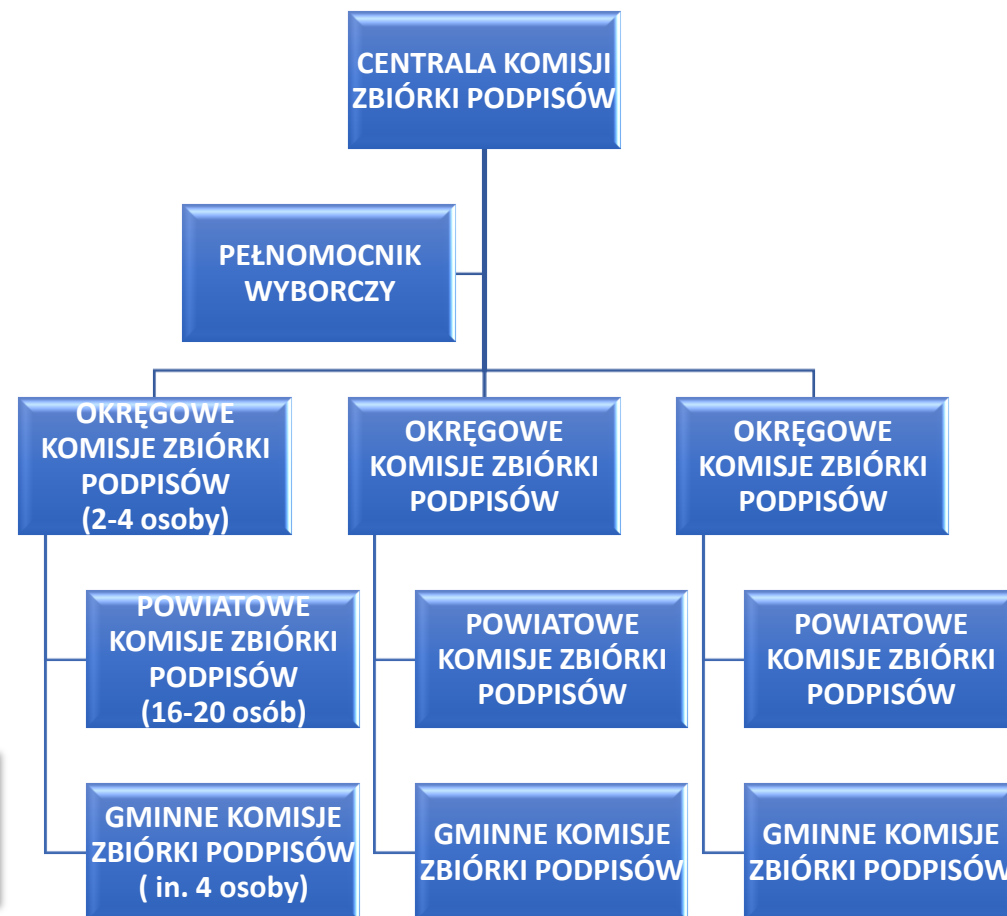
CENTRALA KOMISJI ZBIÓRKI PODPISÓW

PEŁNOMOCNIK WYBORCZY

OKRĘGOWE KOMISJE ZBIÓRKI PODPISÓW (2-4 osoby)

OKRĘGOWE KOMISJE ZBIÓRKI PODPISÓW

OKRĘGOWE KOMISJE ZBIÓRKI PODPISÓW

POWIATOWE KOMISJE ZBIÓRKI PODPISÓW (16-20 osób)

POWIATOWE KOMISJE ZBIÓRKI PODPISÓW

POWIATOWE KOMISJE ZBIÓRKI PODPISÓW

GMINNE KOMISJE ZBIÓRKI PODPISÓW ( in. 4 osoby)

GMINNE KOMISJE ZBIÓRKI PODPISÓW

GMINNE KOMISJE ZBIÓRKI PODPISÓW